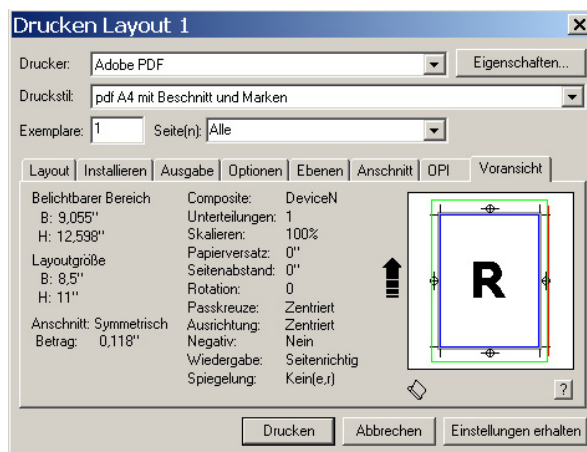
Drucken Layout 1

Drucker: Adobe PDF
Eigenschaften...

Druckstil: pdf A4 mit Beschnitt und Marken

Exemplare: 1
Seite(n): Alle

Layout | Installieren | Ausgabe | Optionen | Ebenen | Anschnitt | OPI | Voransicht

Belichtbarer Bereich
B: 9,055"
H: 12,598"

Layoutgröße
B: 8,5"
H: 11"

Anschnitt: Symmetrisch
Betrag: 0,118"

| | |
|---|---|
| Composite: | DeviceN |
| Unterteilungen: | 1 |
| Skalieren: | 100% |
| Papierversatz: | 0" |
| Seitenabstand: | 0" |
| Rotation: | 0 |
| Passkreuze: | Zentriert |
| Ausrichtung: | Zentriert |
| Negativ: | Nein |
| Wiedergabe: | Seitenrichtig |
| Spiegelung: | Kein(e,r) |

R

?

Drucken
Abbrechen
Einstellungen erhalten